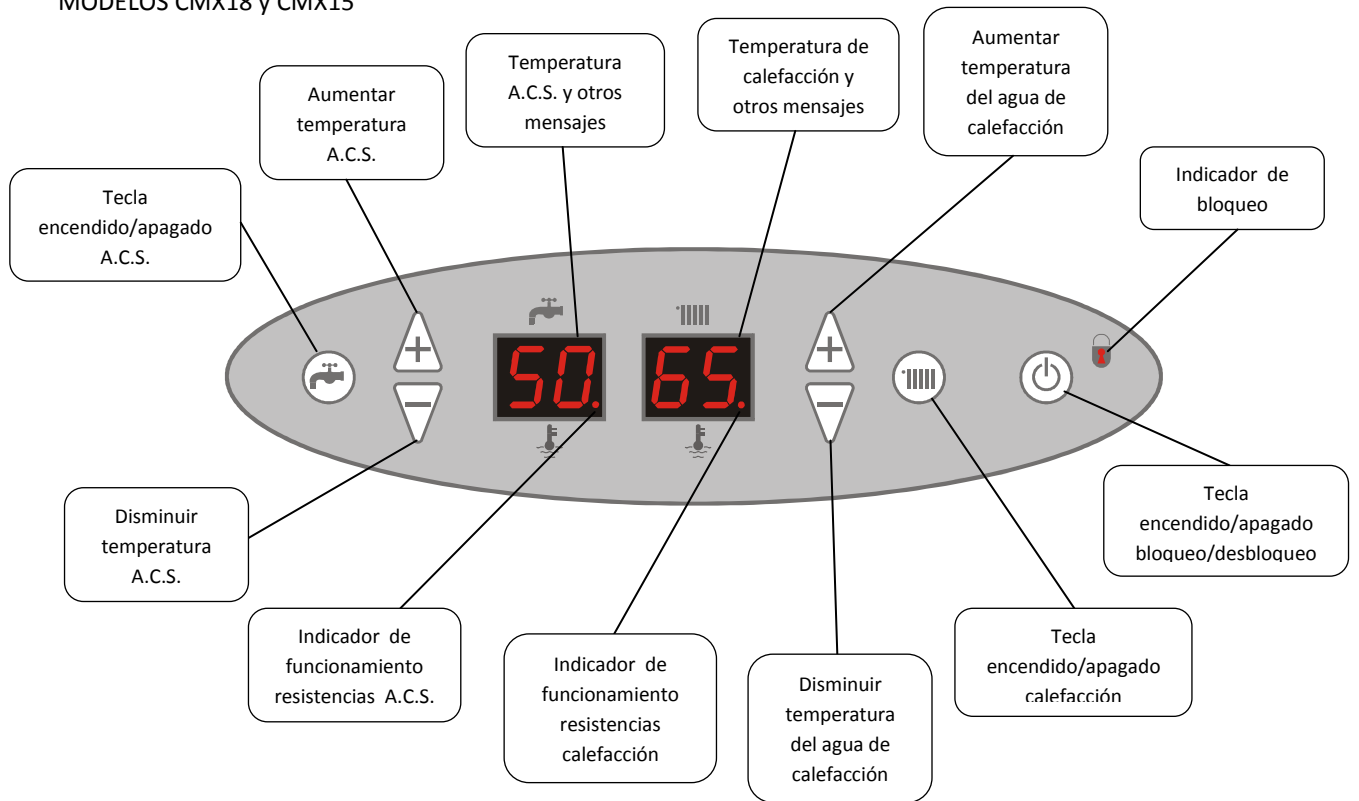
MODELOS CMX18 y CMX15

Aumentar temperatura A.C.S.

Temperatura A.C.S. y otros mensajes

Temperatura de calefacción y otros mensajes

Aumentar temperatura del agua de calefacción

Tecla encendido/apagado A.C.S.

Indicador de bloqueo

50.

65.

+

−

+

−

Disminuir temperatura A.C.S.

Tecla encendido/apagado bloqueo/desbloqueo

Indicador de funcionamiento resistencias A.C.S.

Indicador de funcionamiento resistencias calefacción

Disminuir temperatura del agua de calefacción

Tecla encendido/apagado calefacción